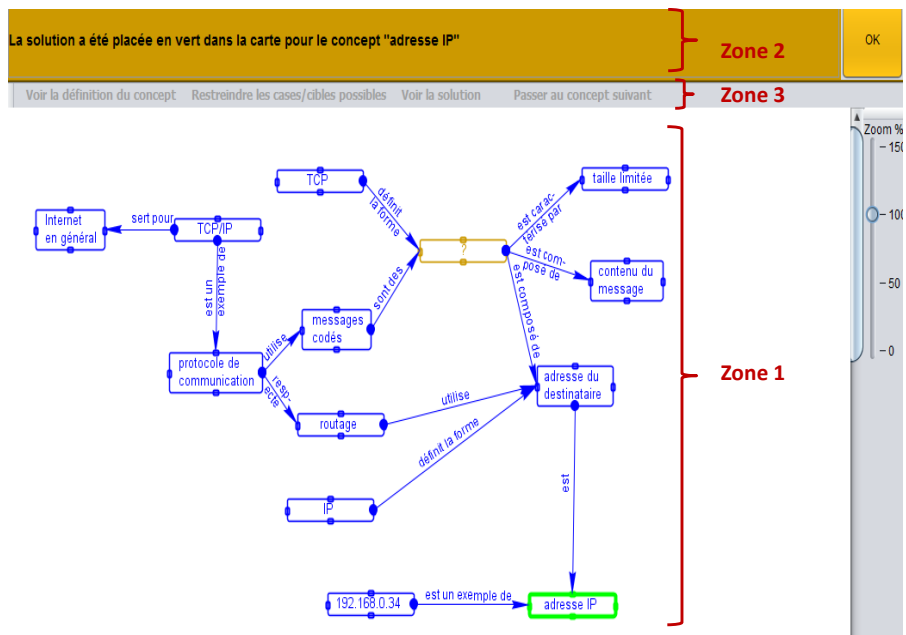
La solution a été placée en vert dans la carte pour le concept "adresse IP"

OK

Zone 2

Voir la définition du concept   Restreindre les cases/cibles possibles   Voir la solution   Passer au concept suivant

Zone 3

Zoom %
150
100
50
0

Zone 1

TCP
définit la forme
taille limitée
est caractérisé par
Internet en général
sert pour
TCP/IP
?
est composé de
contenu du message
est un exemple de
est composé de
messages codés
sont des
utilise
protocole de communication
respecte
adresse du destinataire
utilise
routage
définit la forme
est
IP
192.168.0.34
est un exemple de
adresse IP